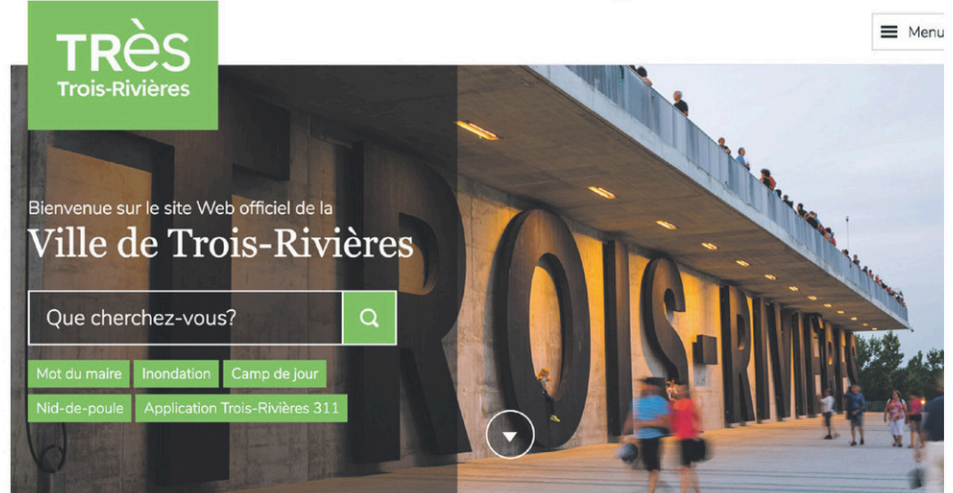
TRèS
Trois-Rivières

Menu

Bienvenue sur le site Web officiel de la
Ville de Trois-Rivières

Que cherchez-vous?

Mot du maire
Inondation
Camp de jour
Nid-de-poule
Application Trois-Rivières 311

TROIS-RIVIÈRES